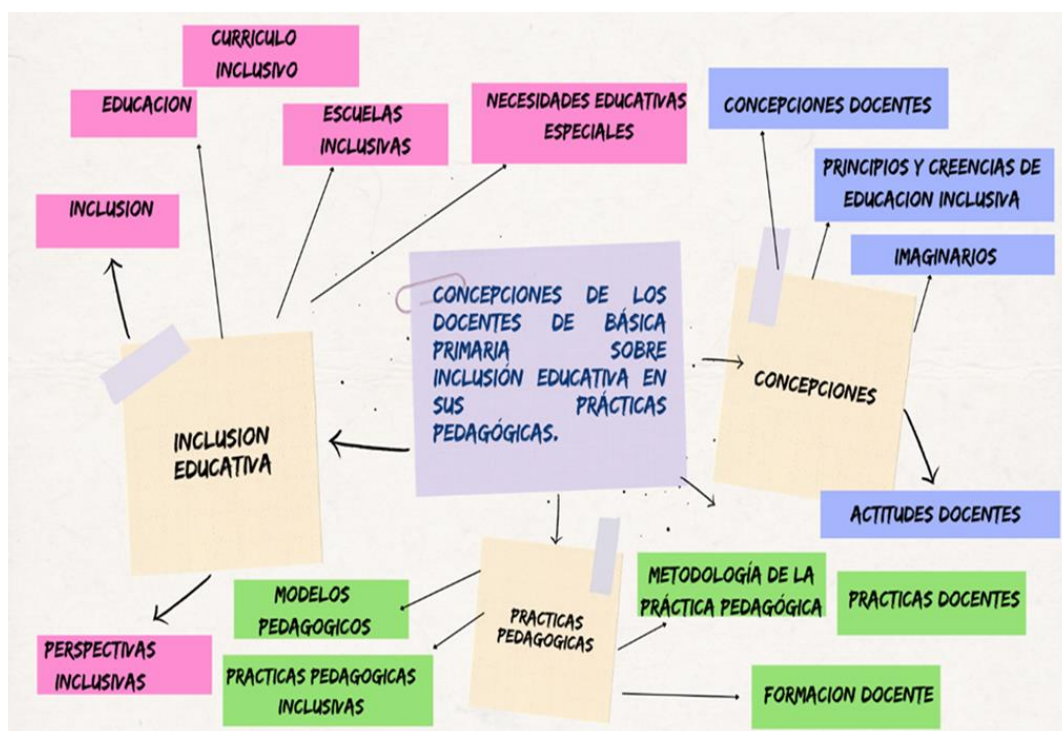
CONCEPCIONES DE LOS DOCENTES DE BÁSICA PRIMARIA SOBRE INCLUSIÓN EDUCATIVA EN SUS PRÁCTICAS PEDAGÓGICAS.

INCLUSION EDUCATIVA

INCLUSION

EDUCACION

CURRICULO INCLUSIVO

ESCUELAS INCLUSIVAS

NECESIDADES EDUCATIVAS ESPECIALES

PERSPECTIVAS INCLUSIVAS

CONCEPCIONES

CONCEPCIONES DOCENTES

PRINCIPIOS Y CREENCIAS DE EDUCACION INCLUSIVA

IMAGINARIOS

ACTITUDES DOCENTES

PRACTICAS PEDAGOGICAS

MODELOS PEDAGOGICOS

PRACTICAS PEDAGOGICAS INCLUSIVAS

METODOLOGÍA DE LA PRÁCTICA PEDAGÓGICA

PRACTICAS DOCENTES

FORMACION DOCENTE